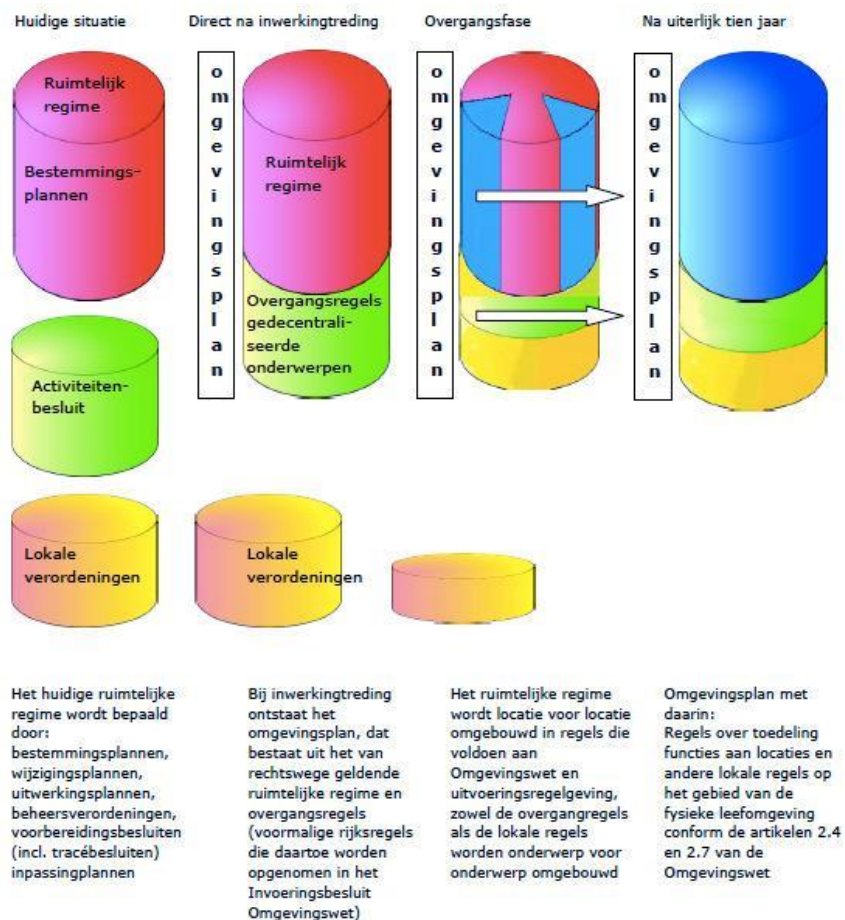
Huidige situatie

Ruimtelijk regime

Bestemmingsplannen

Activiteitenbesluit

Lokale verordeningen

Direct na inwerkingtreding

o m g e v i n g s p l a n

Ruimtelijk regime

Overgangsregels gedecentraliseerde onderwerpen

Lokale verordeningen

Overgangsfase

o m g e v i n g s p l a n

Na uiterlijk tien jaar

o m g e v i n g s p l a n

Het huidige ruimtelijke regime wordt bepaald door: bestemmingsplannen, wijzigingsplannen, uitwerkingsplannen, beheersverordeningen, voorbereidingsbesluiten (incl. tracébesluiten) inpassingplannen

Bij inwerkingtreding ontstaat het omgevingsplan, dat bestaat uit het van rechtswege geldende ruimtelijke regime en overgangsregels (voormalige rijksregels die daartoe worden opgenomen in het Invoeringsbesluit Omgevingswet)

Het ruimtelijke regime wordt locatie voor locatie omgebouwd in regels die voldoen aan Omgevingswet en uitvoeringsregelgeving, zowel de overgangregels als de lokale regels worden onderwerp voor onderwerp omgebouwd

Omgevingsplan met daarin:
Regels over toedeling functies aan locaties en andere lokale regels op het gebied van de fysieke leefomgeving conform de artikelen 2.4 en 2.7 van de Omgevingswet